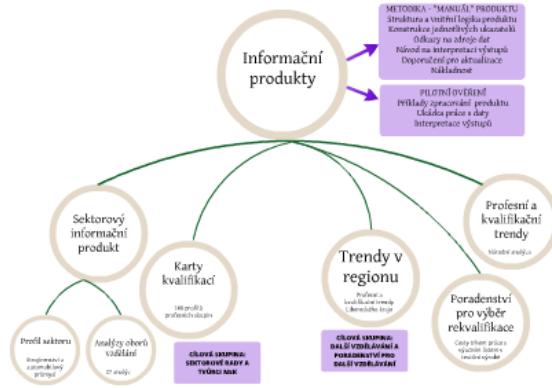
Informační produkty

METODIKA – "MANUÁL" PRODUKTU
Struktura a Vnitřní logika produktu
Konstrukce jednotlivých ukazatelů
Odkazy na zdroje dat
Návod na interpretaci výstupů
Doporučení pro aktualizace
Nákladnost

PILOTNÍ OVĚŘENÍ
Příklady zpracování produktu
Ukázka práce s daty
Interpretace výstupů

Sektorový informační produkt

Profil sektoru
Regionální a celostátní přístup

Analýzy oborů vzdělání
27 analýz

Karty kvalifikací
148 profilů profesních skupin

CÍLOVÁ SKUPINA: SEKTOROVÉ RADY A TVŮRCI NSK

Trendy v regionu
Profesní a kvalifikační trendy Libereckého kraje

CÍLOVÁ SKUPINA: DALŠÍ VZDĚLÁVÁNÍ A PORADENSTVÍ PRO DALŠÍ VZDĚLÁVÁNÍ

Profesní a kvalifikační trendy
Národní analýza

Poradenství pro výběr rekvalifikace
Cesty trhem práce s využitím žádostí o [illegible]